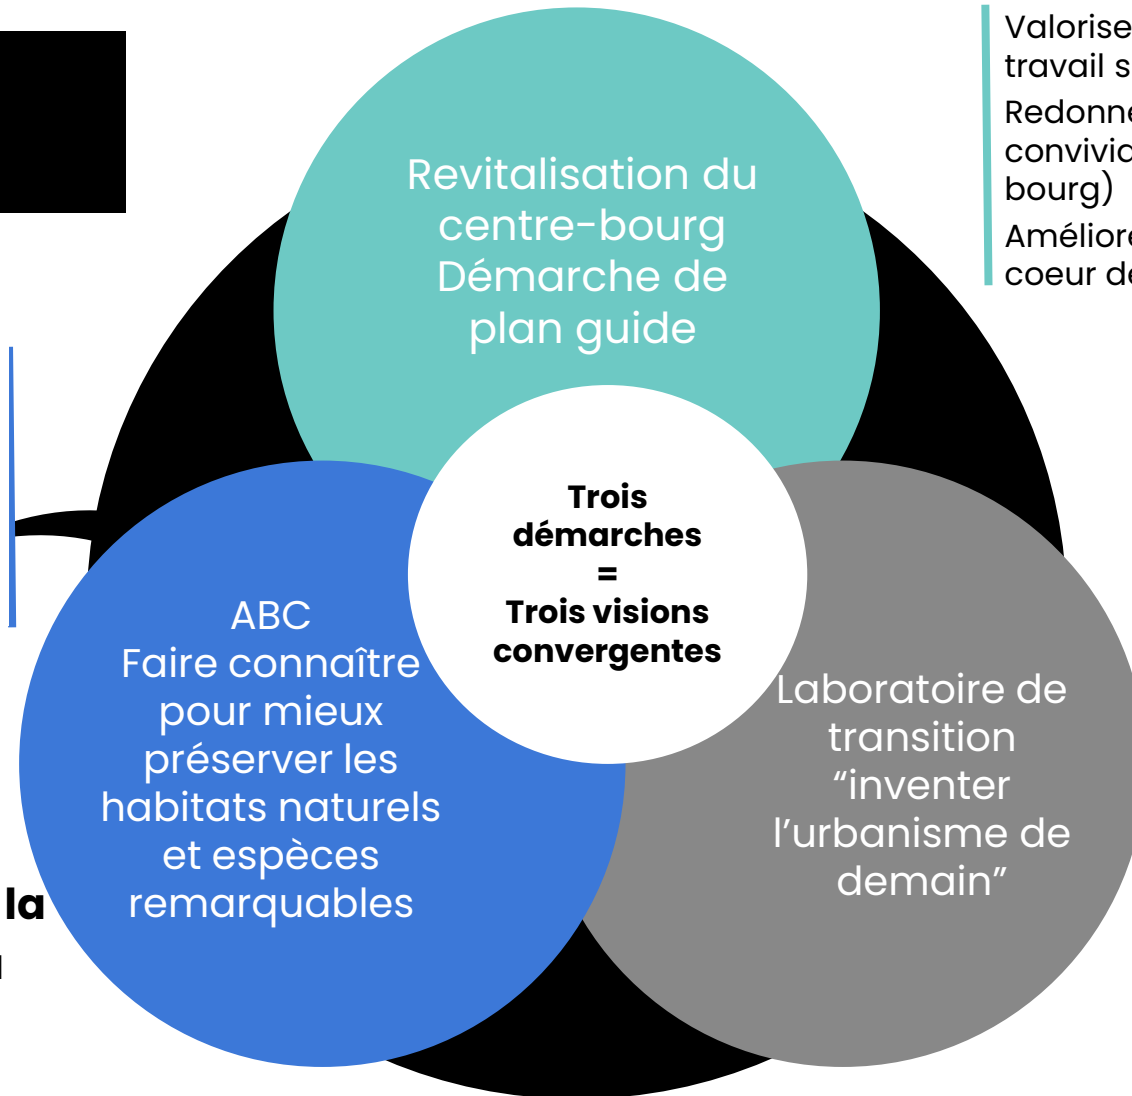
Valorise
travail s

Redonne
convivia
bourg)

Améliore
coeur de

Revitalisation du centre-bourg Démarche de plan guide

Trois démarches = Trois visions convergentes

ABC Faire connaître pour mieux préserver les habitats naturels et espèces remarquables

Laboratoire de transition “inventer l’urbanisme de demain”

la